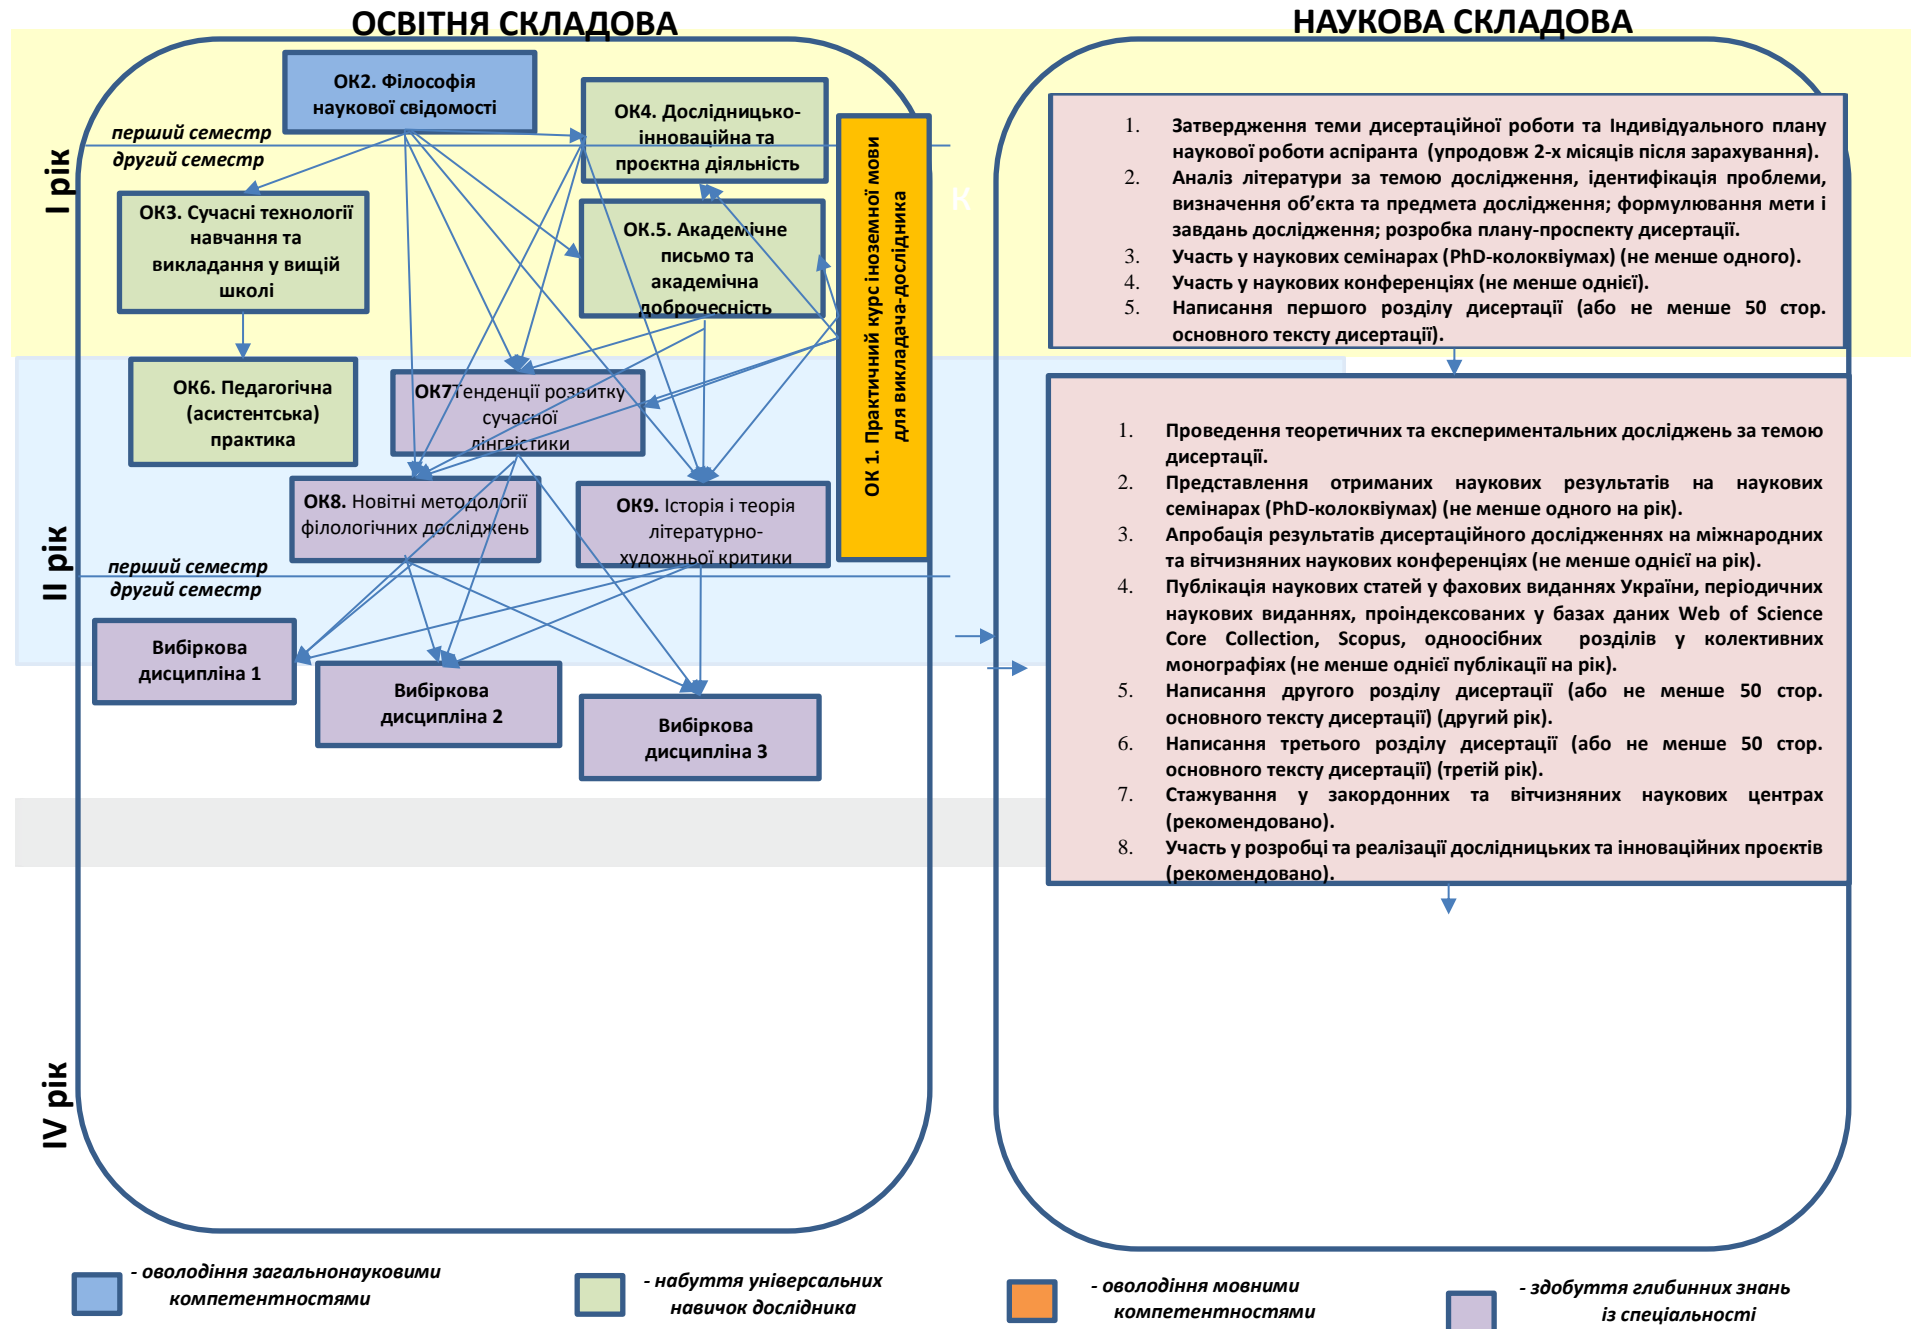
ОСВІТНЯ СКЛАДОВА

НАУКОВА СКЛАДОВА

І рік

перший семестр
другий семестр

ОК2. Філософія наукової свідомості

ОК4. Дослідницько-інноваційна та проектна діяльність

ОК3. Сучасні технології навчання та викладання у вищій школі

ОК.5. Академічне письмо та академічна доброчесність

ОК 1. Практичний курс іноземної мови для викладача-дослідника

ОК6. Педагогічна (асистентська) практика

ОК7Тенденції розвитку сучасної лінгвістики

ОК8. Новітні методології філологічних досліджень

ОК9. Історія і теорія літературно-художньої критики

ІІ рік

перший семестр
другий семестр

Вибіркова дисципліна 1

Вибіркова дисципліна 2

Вибіркова дисципліна 3

IV рік

1. Затвердження теми дисертаційної роботи та Індивідуального плану наукової роботи аспіранта (упродовж 2-х місяців після зарахування).
2. Аналіз літератури за темою дослідження, ідентифікація проблеми, визначення об'єкта та предмета дослідження; формулювання мети і завдань дослідження; розробка плану-проспекту дисертації.
3. Участь у наукових семінарах (PhD-колоквіумах) (не менше одного).
4. Участь у наукових конференціях (не менше однієї).
5. Написання першого розділу дисертації (або не менше 50 стор. основного тексту дисертації).

1. Проведення теоретичних та експериментальних досліджень за темою дисертації.
2. Представлення отриманих наукових результатів на наукових семінарах (PhD-колоквіумах) (не менше одного на рік).
3. Апробація результатів дисертаційного дослідженнях на міжнародних та вітчизняних наукових конференціях (не менше однієї на рік).
4. Публікація наукових статей у фахових виданнях України, періодичних наукових виданнях, проіндексованих у базах даних Web of Science Core Collection, Scopus, одноосібних розділів у колективних монографіях (не менше однієї публікації на рік).
5. Написання другого розділу дисертації (або не менше 50 стор. основного тексту дисертації) (другий рік).
6. Написання третього розділу дисертації (або не менше 50 стор. основного тексту дисертації) (третій рік).
7. Стажування у закордонних та вітчизняних наукових центрах (рекомендовано).
8. Участь у розробці та реалізації дослідницьких та інноваційних проєктів (рекомендовано).

- оволодіння загальнонауковими компетентностями

- набуття універсальних навичок дослідника

- оволодіння мовними компетентностями

- здобуття глибинних знань із спеціальності